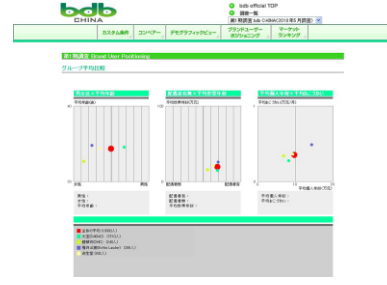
bdb
CHINA

bdb official TOP
調査一覧
第1期調査 bdb CHINA(2010年5月調査)

カスタム集計
コンペアー
デモグラフィックビュー
ブランドユーザー ポジショニング
マーケット ランキング

第1期調査 Brand User Positioning

グループ平均比較

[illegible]
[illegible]
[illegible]

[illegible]
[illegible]
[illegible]
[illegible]
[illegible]